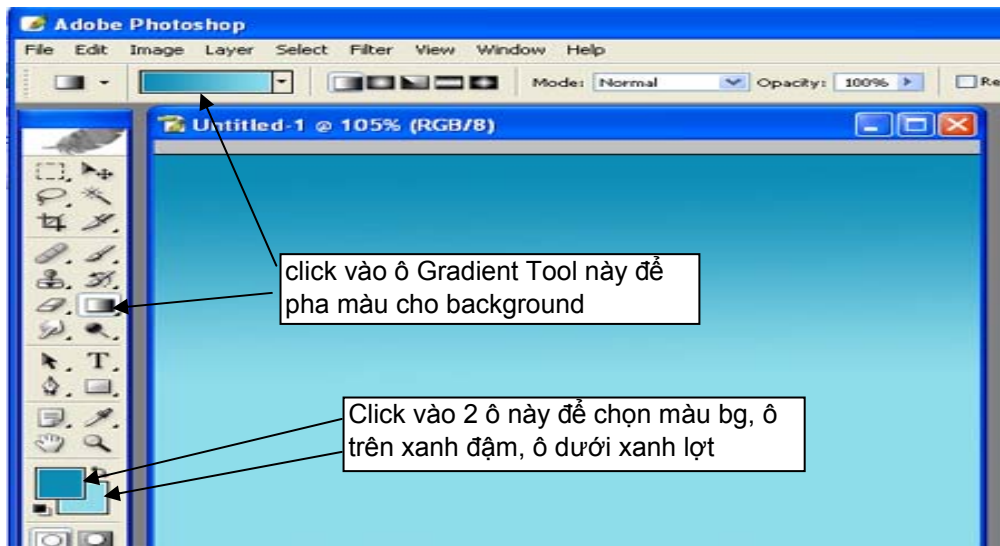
Adobe Photoshop

File Edit Image Layer Select Filter View Window Help

Mode: Normal Opacity: 100% Re

Untitled-1 @ 105% (RGB/8)

click vào ô Gradient Tool này để pha màu cho background

Click vào 2 ô này để chọn màu bg, ô trên xanh đậm, ô dưới xanh lợt